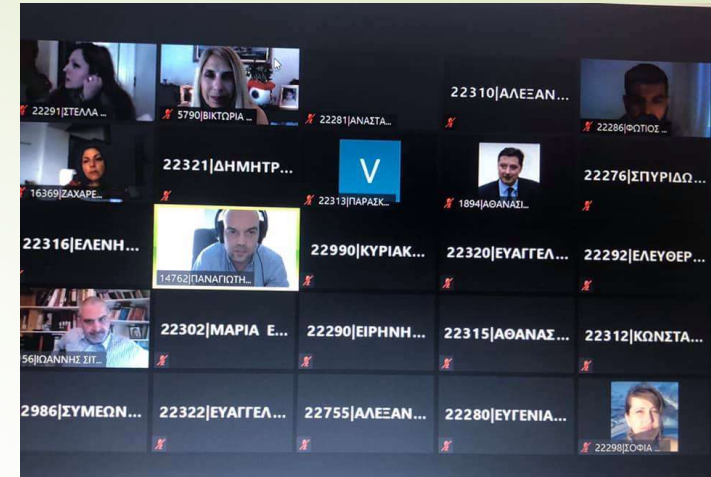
22291|ΣΤΕΛΛΑ ...

5790|ΒΙΚΤΩΡΙΑ ...

22281|ΑΝΑΣΤΑ...

22310|ΑΛΕΞΑΝ...

22286|ΦΩΤΙΟΣ ...

16369|ΖΑΧΑΡΕ...

22321|ΔΗΜΗΤΡ...

V

22313|ΠΑΡΑΣΚ...

1894|ΑΘΑΝΑΣΙ...

22276|ΣΠΥΡΙΔΩ...

22316|ΕΛΕΝΗ...

14762|ΠΑΝΑΓΙΩΤΗ...

22990|ΚΥΡΙΑΚ...

22320|ΕΥΑΓΓΕΛ...

22292|ΕΛΕΥΘΕΡ...

56|ΙΩΑΝΝΗΣ ΣΙΤ...

22302|ΜΑΡΙΑ Ε...

22290|ΕΙΡΗΝΗ...

22315|ΑΘΑΝΑΣ...

22312|ΚΩΝΣΤΑ...

2986|ΣΥΜΕΩΝ...

22322|ΕΥΑΓΓΕΛ...

22755|ΑΛΕΞΑΝ...

22280|ΕΥΓΕΝΙΑ...

22298|ΣΟΦΙΑ ...